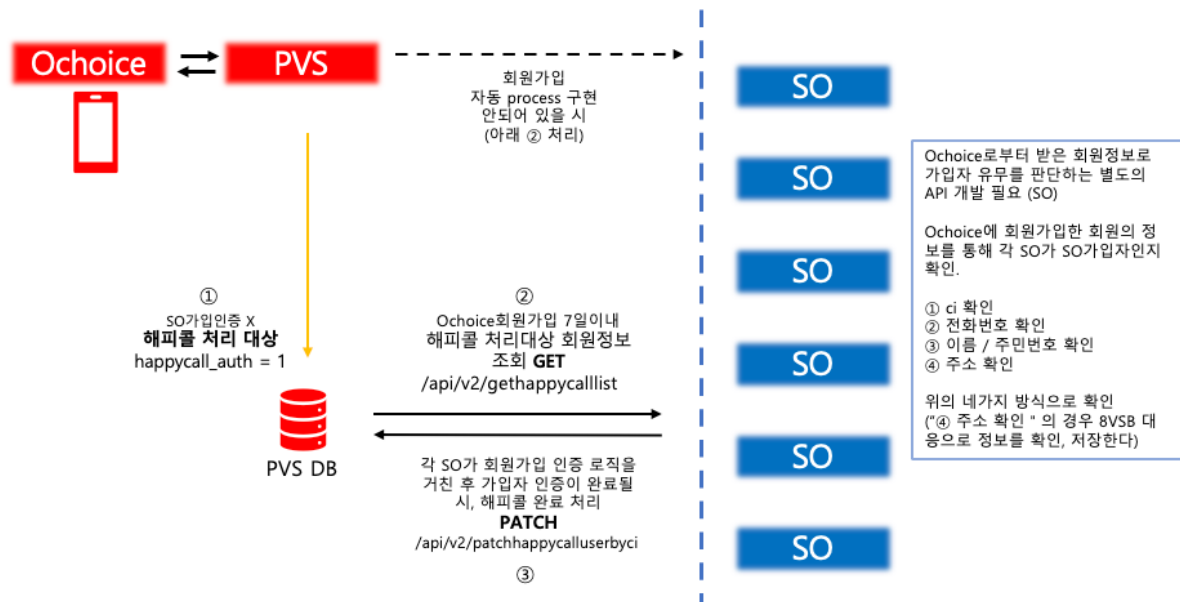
Ochoice

PVS

회원가입
자동 process 구현
안되어 있을 시
(아래 ② 처리)

SO

SO

SO

SO

SO

SO

Ochoice로부터 받은 회원정보로 가입자 유무를 판단하는 별도의 API 개발 필요 (SO)

Ochoice에 회원가입한 회원의 정보를 통해 각 SO가 SO가입자인지 확인.

① ci 확인
② 전화번호 확인
③ 이름 / 주민번호 확인
④ 주소 확인

위의 네가지 방식으로 확인
("④ 주소 확인 " 의 경우 8VSB 대응으로 정보를 확인, 저장한다)

①
SO가입인증 X
**해피콜 처리 대상**
happycall_auth = 1

PVS DB

②
Ochoice회원가입 7일이내
해피콜 처리대상 회원정보
조회 **GET**
/api/v2/gethappycalllist

각 SO가 회원가입 인증 로직을 거친 후 가입자 인증이 완료될 시, 해피콜 완료 처리
**PATCH**
/api/v2/patchhappycalluserbyci

③